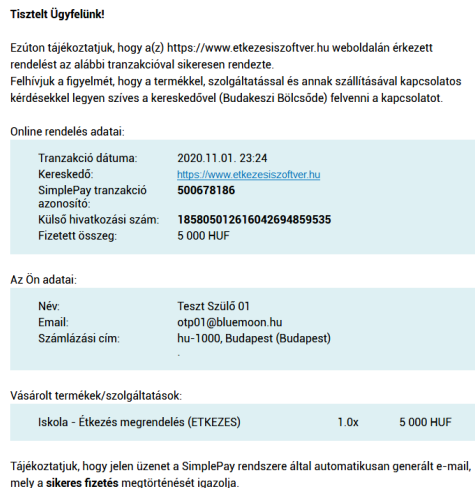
Tisztelt Ügyfelünk!

Ezúton tájékoztatjuk, hogy a(z) https://www.etkezesiszoftver.hu weboldalán érkezett rendelést az alábbi tranzakcióval sikeresen rendezte.
Felhívjuk a figyelmét, hogy a termékkel, szolgáltatással és annak szállításával kapcsolatos kérdésekkel legyen szíves a kereskedővel (Budakeszi Bölcsőde) felvenni a kapcsolatot.

Online rendelés adatai:

| | |
|---|---|
| Tranzakció dátuma: | 2020.11.01. 23:24 |
| Kereskedő: | https://www.etkezesiszoftver.hu |
| SimplePay tranzakció azonosító: | 500678186 |
| Külső hivatkozási szám: | 185805012616042694859535 |
| Fizetett összeg: | 5 000 HUF |

Az Ön adatai:

| | |
|---|---|
| Név: | Teszt Szülő 01 |
| Email: | otp01@bluemoon.hu |
| Számlázási cím: | hu-1000, Budapest (Budapest) . |

Vásárolt termékek/szolgáltatások:

| | | |
|---|---|---|
| Iskola - Étkezés megrendelés (ETKEZES) | 1.0x | 5 000 HUF |

Tájékoztatjuk, hogy jelen üzenet a SimplePay rendszere által automatikusan generált e-mail, mely a sikeres fizetés megtörténését igazolja.